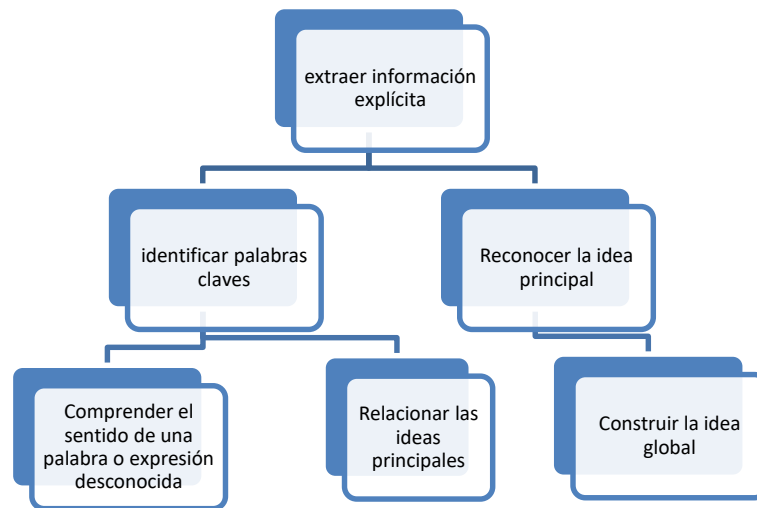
extraer información explícita

identificar palabras claves

Reconocer la idea principal

Comprender el sentido de una palabra o expresión desconocida

Relacionar las ideas principales

Construir la idea global